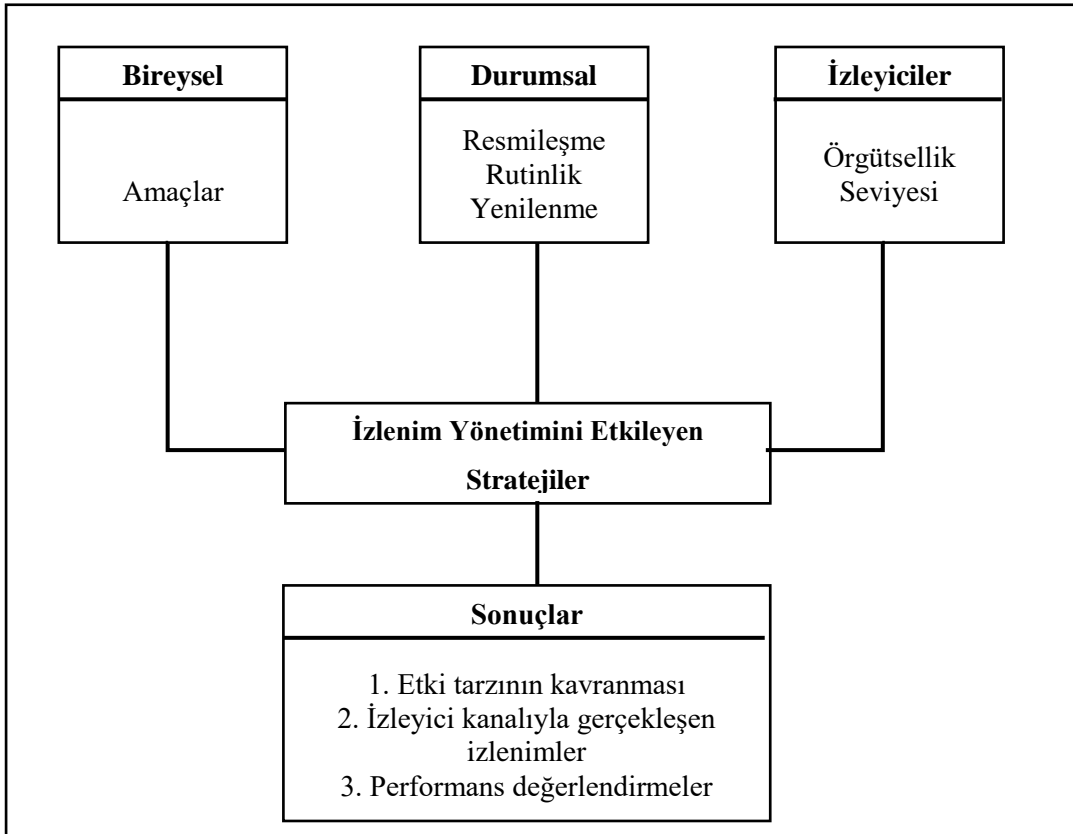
Bireysel

Amaçlar

Durumsal

Resmileşme
Rutinlik
Yenilenme

İzleyiciler

Örgütsellik
Seviyesi

İzlenim Yönetimini Etkileyen Stratejiler

Sonuçlar

1. Etki tarzının kavranması
2. İzleyici kanalıyla gerçekleşen izlenimler
3. Performans değerlendirmeler